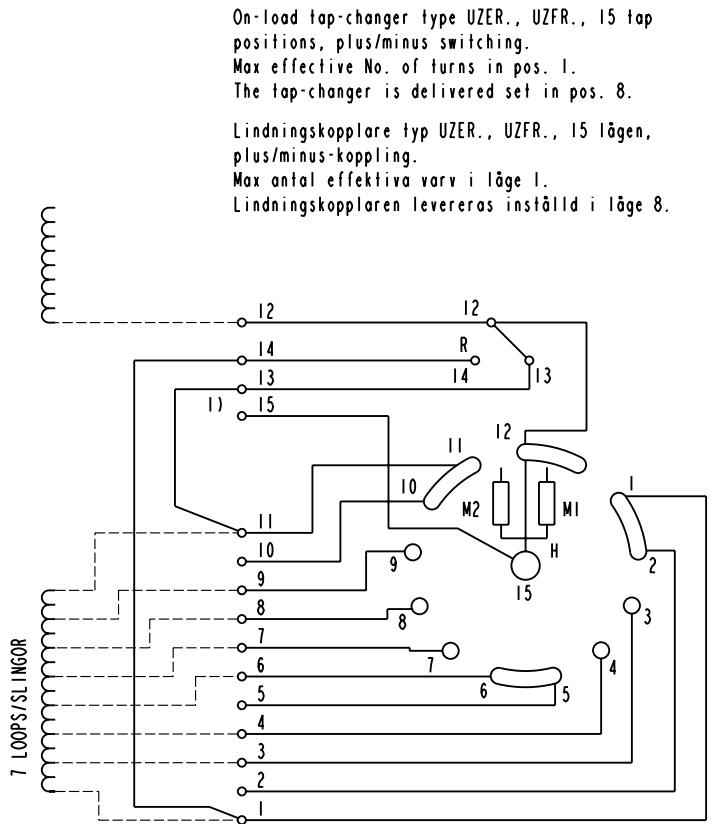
On-load tap-changer type UZER., UZFR., 15 tap positions, plus/minus switching.
Max effective No. of turns in pos. 1.
The tap-changer is delivered set in pos. 8.

Lindningskopplare typ UZER., UZFR., 15 lägen, plus/minus-koppling.
Max antal effektiva varv i läge 1.
Lindningskopplaren levereras inställd i läge 8.

12
12
14
R
14
13
13
1)
15
11
12
10
M2
M1
1
11
H
10
2
9
9
15
8
3
8
7
7
4
6
6
5
5
4
3
2
1
7 LOOPS/SLINGOR